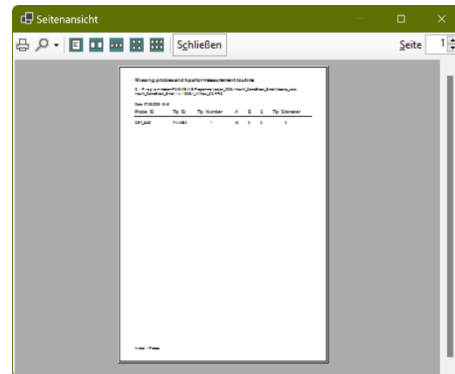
Seitenansicht

Schließen

Seite 1

Missing probes and tips for measurement routine

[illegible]

Date: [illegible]

| Probe ID | Tip ID | Tip Number | A | B | C | Tip Diameter |
|---|---|---|---|---|---|---|
| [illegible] | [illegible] | 1 | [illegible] | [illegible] | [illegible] | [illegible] |

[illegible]